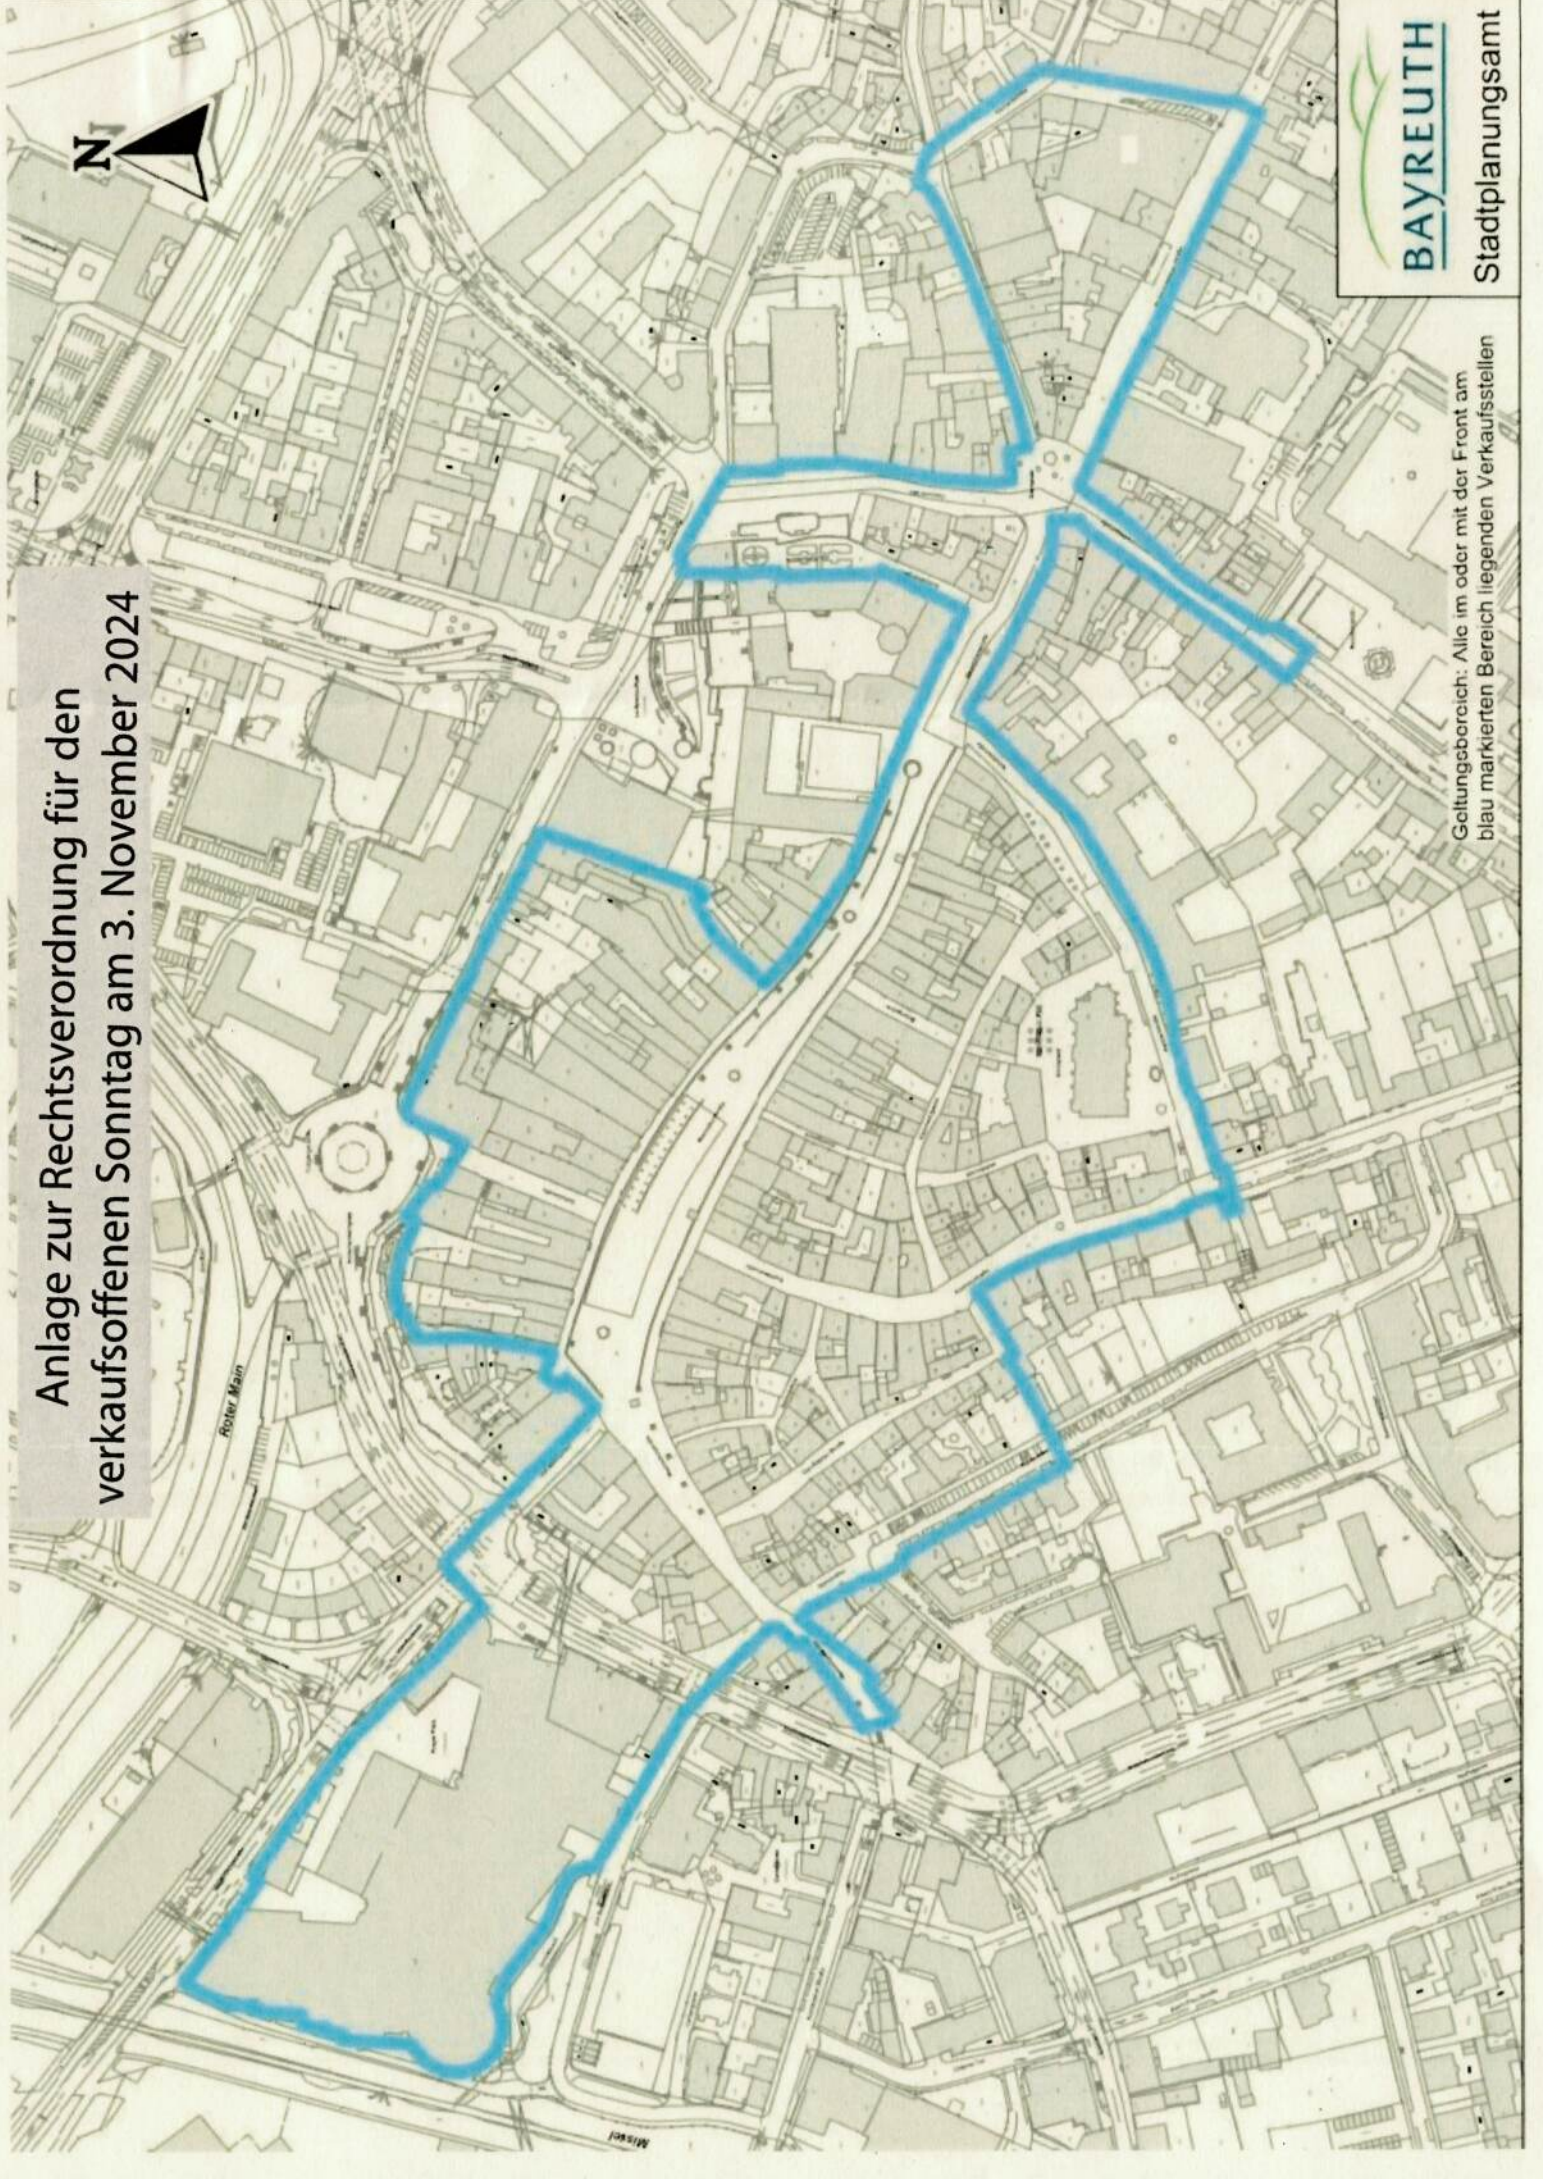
Anlage zur Rechtsverordnung für den verkaufsoffenen Sonntag am 3. November 2024

N

BAYREUTH

Stadtplanungsamt

Geltungsbereich: Alle im oder mit der Front am blau markierten Bereich liegenden Verkaufsstellen

Roter Main

Mistel